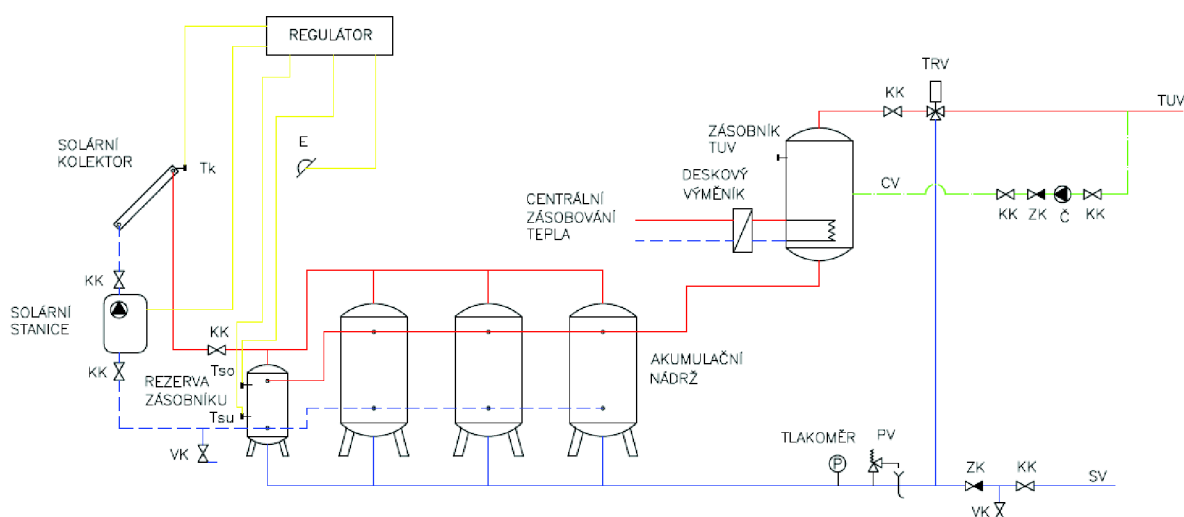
REGULÁTOR

SOLÁRNÍ KOLEKTOR

Tk

E

KK

SOLÁRNÍ STANICE

KK

KK

REZERVA ZÁSOBNÍKU

Tso

Tsu

VK

TRV

KK

TUV

ZÁSOBNÍK TUV

DESKOVÝ VÝMĚNÍK

CENTRÁLNÍ ZÁSOBOVÁNÍ TEPLA

CV

KK ZK Č KK

AKUMULAČNÍ NÁDRŽ

TLAKOMĚR

P

PV

ZK KK

SV

VK